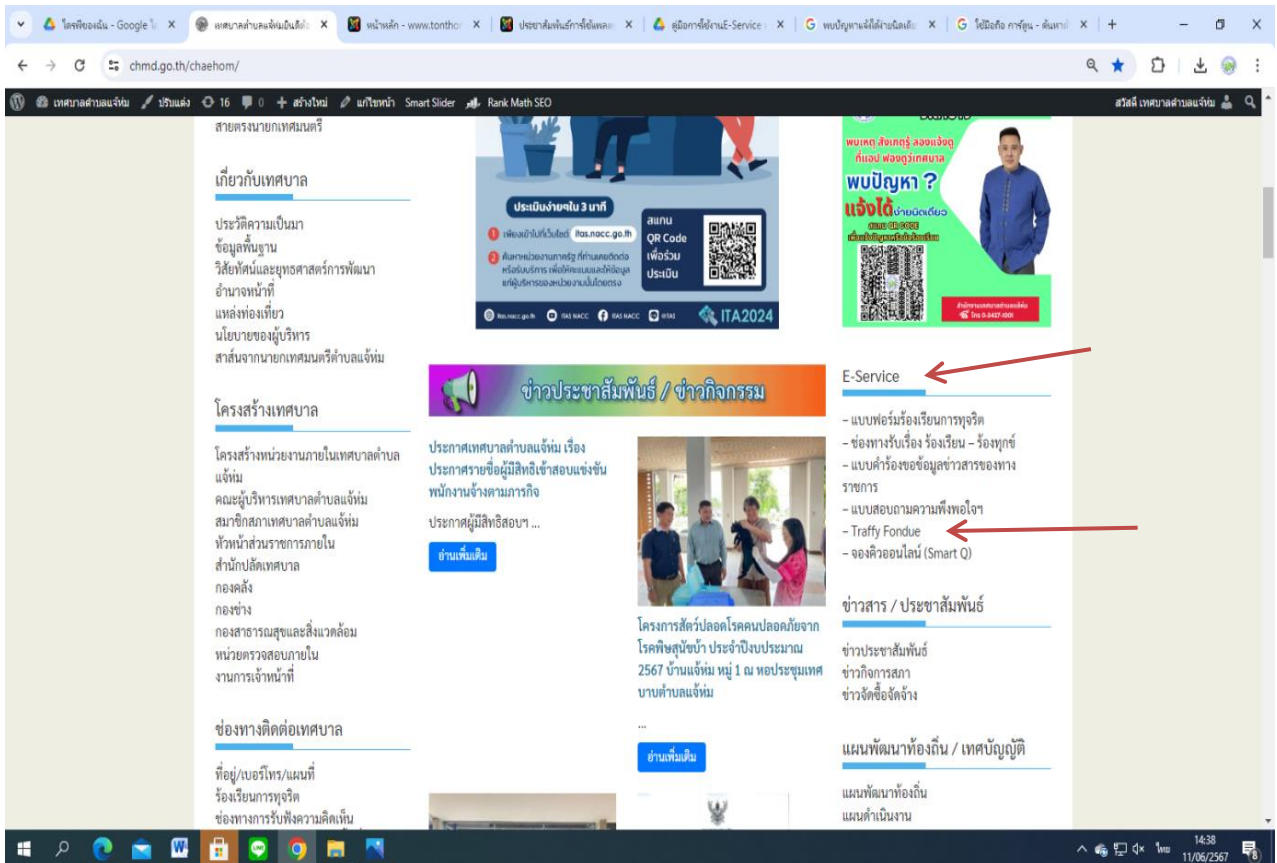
ไดรฟ์ของฉัน - Google ไ | เทศบาลตำบลแจ้หม่เป็นสิ่งใ | หน้าหลัก - www.tonthon | ประชาสัมพันธ์การใช้งานแอ | คู่มือการใช้งานE-Service | พบปัญหาแจ้งได้ง่ายนิดเดียว | ใช้มือถือ การ์ตูน - ค้นหาด้ |

chmd.go.th/chaehom/

เทศบาลตำบลแจ้ห่ม ปรับแต่ง 16 0 สร้างใหม่ แก้ไขหน้า Smart Slider Rank Math SEO สวัสดี เทศบาลตำบลแจ้ห่ม

สายตรงนายกเทศมนตรี

เกี่ยวกับเทศบาล

ประวัติความเป็นมา
ข้อมูลพื้นฐาน
วิสัยทัศน์และยุทธศาสตร์การพัฒนา
อำนาจหน้าที่
แหล่งท่องเที่ยว
นโยบายของผู้บริหาร
สาส์นจากนายกเทศมนตรีตำบลแจ้ห่ม

โครงสร้างเทศบาล

โครงสร้างหน่วยงานภายในเทศบาลตำบลแจ้ห่ม
คณะผู้บริหารเทศบาลตำบลแจ้ห่ม
สมาชิกสภาเทศบาลตำบลแจ้ห่ม
หัวหน้าส่วนราชการภายใน
สำนักปลัดเทศบาล
กองคลัง
กองช่าง
กองสาธารณสุขและสิ่งแวดล้อม
หน่วยตรวจสอบภายใน
งานการเจ้าหน้าที่

ช่องทางติดต่อเทศบาล

ที่อยู่/เบอร์โทร/แผนที่
ร้องเรียนการทุจริต
ช่องทางการรับฟังความคิดเห็น

ประเมินง่ายๆใน 3 นาที
เพียงเข้าไปที่เว็บไซต์ itas.nacc.go.th
ค้นหาหน่วยงานภาครัฐ ที่ท่านเคยติดต่อ หรือรับบริการ เพื่อให้คะแนนและให้ข้อมูลแก่ผู้บริหารของหน่วยงานนั้นโดยตรง
สแกน QR Code เพื่อร่วมประเมิน
itas.nacc.go.th ITAS NACC ITAS NACC @ITAS ITA2024

ข่าวประชาสัมพันธ์ / ข่าวกิจกรรม

ประกาศเทศบาลตำบลแจ้ห่ม เรื่อง ประกาศรายชื่อผู้มีสิทธิเข้าสอบแข่งขันพนักงานจ้างตามภารกิจ

ประกาศผู้มีสิทธิสอบฯ ...

อ่านเพิ่มเติม

โครงการสัตว์ปลอดโรคคนปลอดภัยจากโรคพิษสุนัขบ้า ประจำปีงบประมาณ 2567 บ้านแจ้ห่ม หมู่ 1 ณ หอประชุมเทศบาลตำบลแจ้ห่ม

...

อ่านเพิ่มเติม

พบเหตุ สังเกตุรู้ ลองแจ้งดู ที่แอป ฟองดูว์เทศบาล
พบปัญหา ?
แจ้งได้ง่ายนิดเดียว
สแกน QR CODE
โทร 0-5427-1001

E-Service

– แบบฟอร์มร้องเรียนการทุจริต
– ช่องทางรับเรื่อง ร้องเรียน – ร้องทุกข์
– แบบคำร้องขอข้อมูลข่าวสารของทางราชการ
– แบบสอบถามความพึงพอใจฯ
– Traffy Fondue
– จองคิวออนไลน์ (Smart Q)

ข่าวสาร / ประชาสัมพันธ์

ข่าวประชาสัมพันธ์
ข่าวกิจการสภา
ข่าวจัดซื้อจัดจ้าง

แผนพัฒนาท้องถิ่น / เทศบัญญัติ

แผนพัฒนาท้องถิ่น
แผนดำเนินงาน

ไทย 14:38 11/06/2567